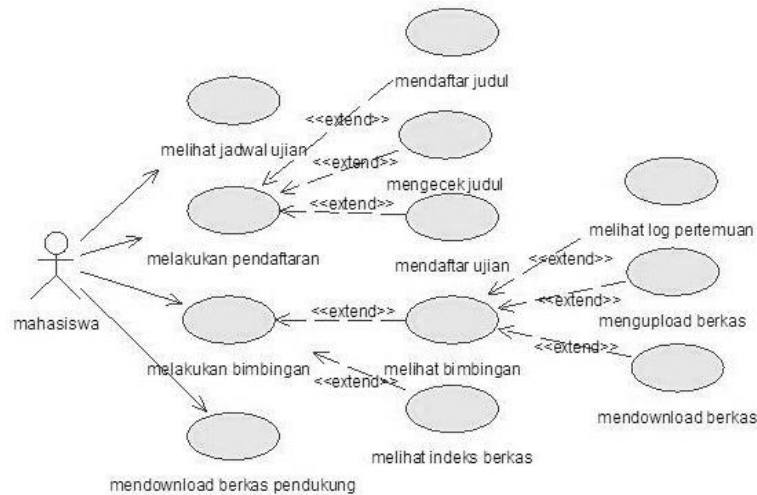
mendaftar judul

<<extend>>

melihat jadwal ujian

<<extend>>

mengecek judul

<<extend>>

melakukan pendaftaran

mendaftar ujian

melihat log pertemuan

<<extend>>

<<extend>>

mahasiswa

<<extend>>

mengupload berkas

melakukan bimbingan

melihat bimbingan

<<extend>>

<<extend>>

mendownload berkas

melihat indeks berkas

mendownload berkas pendukung